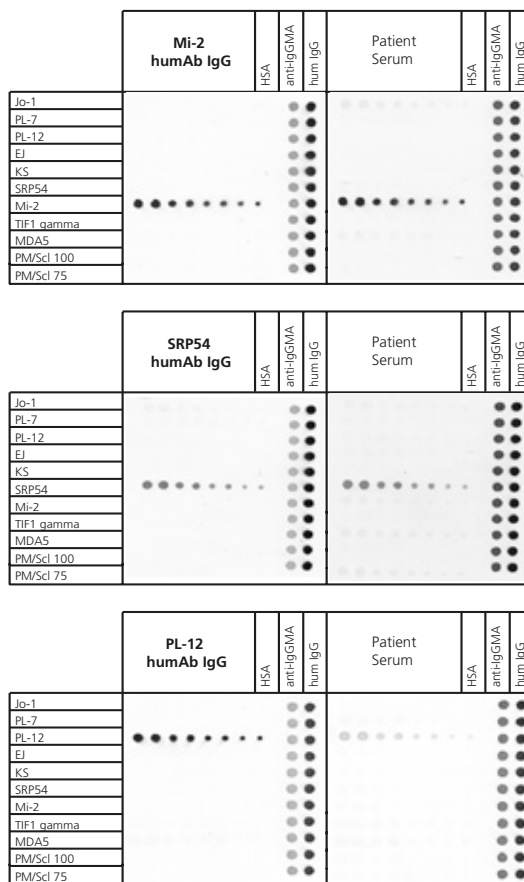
| | Mi-2 humAb IgG | HSA | anti-IgGMA | hum IgG | Patient Serum | HSA | anti-IgGMA | hum IgG |
|---|---|---|---|---|---|---|---|---|
| Jo-1 | | | | | | | | |
| PL-7 | | | | | | | | |
| PL-12 | | | | | | | | |
| EJ | | | | | | | | |
| KS | | | | | | | | |
| SRP54 | | | | | | | | |
| Mi-2 | | | | | | | | |
| TIF1 gamma | | | | | | | | |
| MDA5 | | | | | | | | |
| PM/Scl 100 | | | | | | | | |
| PM/Scl 75 | | | | | | | | |

| | SRP54 humAb IgG | HSA | anti-IgGMA | hum IgG | Patient Serum | HSA | anti-IgGMA | hum IgG |
|---|---|---|---|---|---|---|---|---|
| Jo-1 | | | | | | | | |
| PL-7 | | | | | | | | |
| PL-12 | | | | | | | | |
| EJ | | | | | | | | |
| KS | | | | | | | | |
| SRP54 | | | | | | | | |
| Mi-2 | | | | | | | | |
| TIF1 gamma | | | | | | | | |
| MDA5 | | | | | | | | |
| PM/Scl 100 | | | | | | | | |
| PM/Scl 75 | | | | | | | | |

| | PL-12 humAb IgG | HSA | anti-IgGMA | hum IgG | Patient Serum | HSA | anti-IgGMA | hum IgG |
|---|---|---|---|---|---|---|---|---|
| Jo-1 | | | | | | | | |
| PL-7 | | | | | | | | |
| PL-12 | | | | | | | | |
| EJ | | | | | | | | |
| KS | | | | | | | | |
| SRP54 | | | | | | | | |
| Mi-2 | | | | | | | | |
| TIF1 gamma | | | | | | | | |
| MDA5 | | | | | | | | |
| PM/Scl 100 | | | | | | | | |
| PM/Scl 75 | | | | | | | | |